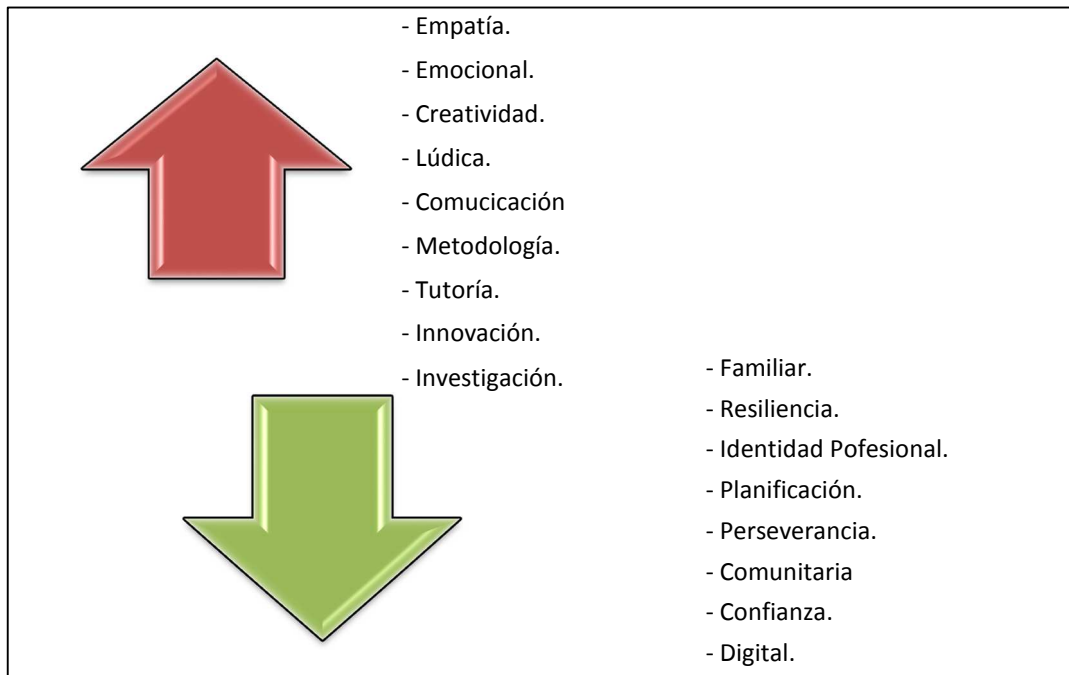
- Empatía.
- Emocional.
- Creatividad.
- Lúdica.
- Comucicación
- Metodología.
- Tutoría.
- Innovación.
- Investigación.

- Familiar.
- Resiliencia.
- Identidad Pofesional.
- Planificación.
- Perseverancia.
- Comunitaria
- Confianza.
- Digital.